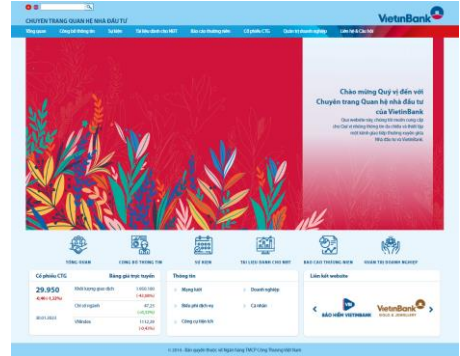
CHUYÊN TRANG QUAN HỆ NHÀ ĐẦU TƯ

VietinBank

Tổng quan | Công bố thông tin | Sự kiện | Tài liệu dành cho NĐT | Báo cáo thường niên | Cổ phiếu CTG | Quản trị doanh nghiệp | Liên hệ & Câu hỏi

Chào mừng Quý vị đến với Chuyên trang Quan hệ nhà đầu tư của VietinBank

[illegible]

TỔNG QUAN | CÔNG BỐ THÔNG TIN | SỰ KIỆN | TÀI LIỆU DÀNH CHO NĐT | BÁO CÁO THƯỜNG NIÊN | QUẢN TRỊ DOANH NGHIỆP

Cổ phiếu CTG

Bảng giá trực tuyến

29.950

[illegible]

Thông tin

Mạng lưới

Doanh nghiệp

Biểu phí dịch vụ

Cá nhân

Công cụ tiện ích

Liên kết website

BẢO HIỂM VIETINBANK

VietinBank GOLD & JEWELLERY

© 2016 - Bản quyền thuộc về Ngân hàng TMCP Công Thương Việt Nam